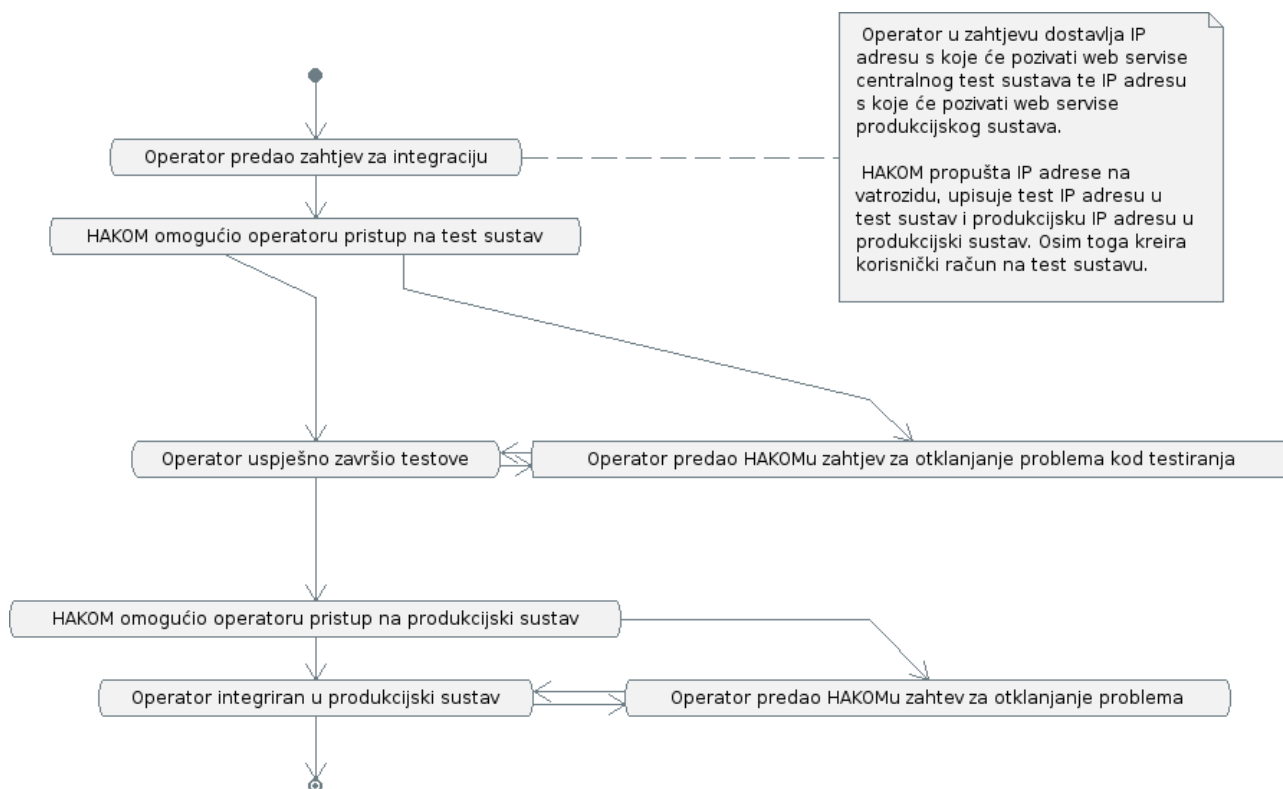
Operator u zahtjevu dostavlja IP adresu s koje će pozivati web servise centralnog test sustava te IP adresu s koje će pozivati web servise produkcijskog sustava.

HAKOM propušta IP adrese na vatrozidu, upisuje test IP adresu u test sustav i produkcijsku IP adresu u produkcijski sustav. Osim toga kreira korisnički račun na test sustavu.

Operator predao zahtjev za integraciju

HAKOM omogućio operatoru pristup na test sustav

Operator uspješno završio testove

Operator predao HAKOMu zahtjev za otklanjanje problema kod testiranja

HAKOM omogućio operatoru pristup na produkcijski sustav

Operator integriran u produkcijski sustav

Operator predao HAKOMu zahtev za otklanjanje problema